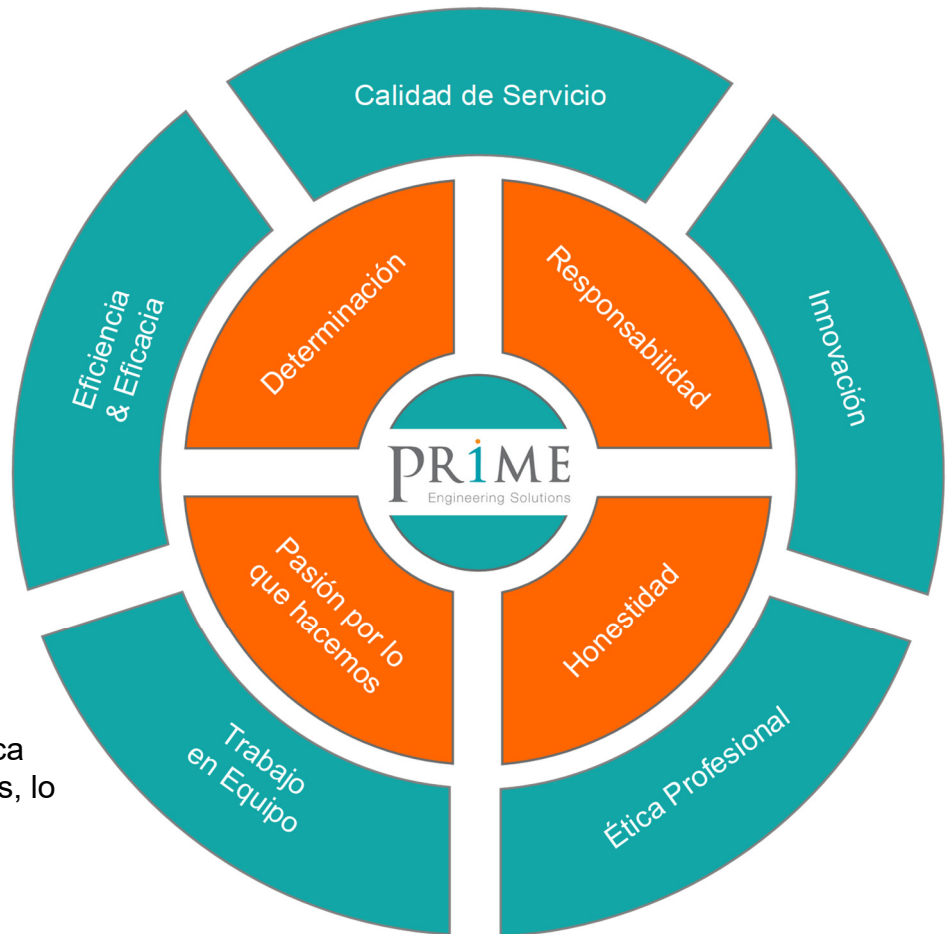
Calidad de Servicio

Eficiencia & Eficacia

Innovación

Determinación

Responsabilidad

PRIME
Engineering Solutions

Pasión por lo que hacemos

Honestidad

Trabajo en Equipo

Ética Profesional

ca
s, lo